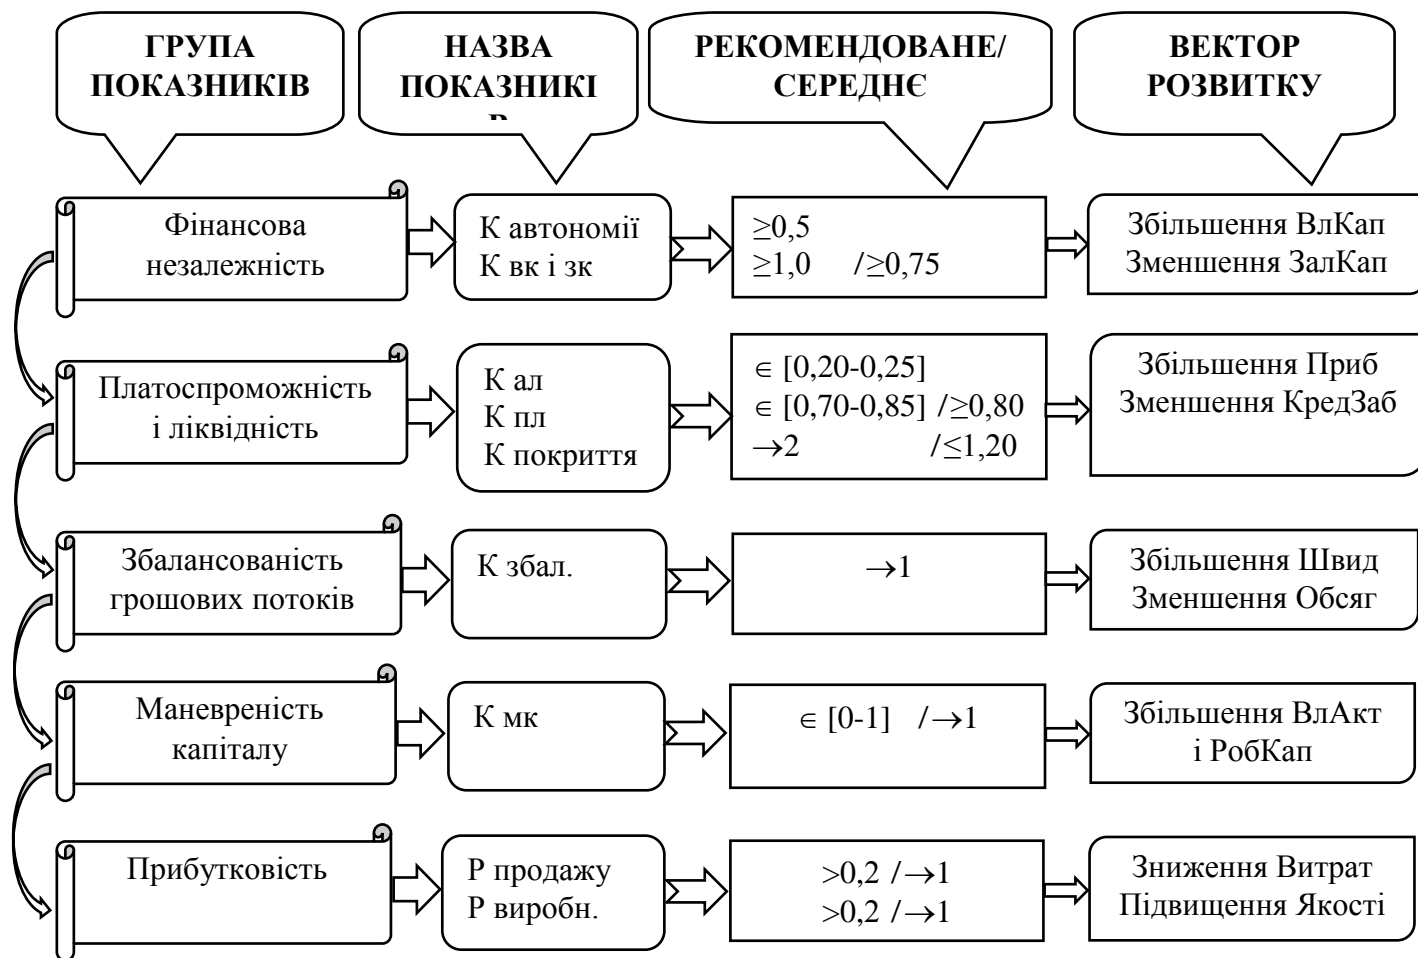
ГРУПА ПОКАЗНИКІВ

НАЗВА ПОКАЗНИКІ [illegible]

РЕКОМЕНДОВАНЕ/ СЕРЕДНЄ

ВЕКТОР РОЗВИТКУ

Фінансова незалежність

К автономії
К вк і зк

$\geq 0,5$
$\geq 1,0$ / $\geq 0,75$

Збільшення ВлКап
Зменшення ЗалКап

Платоспроможність і ліквідність

К ал
К пл
К покриття

$\in$ [0,20-0,25]
$\in$ [0,70-0,85] / $\geq 0,80$
$\rightarrow 2$ / $\leq 1,20$

Збільшення Приб
Зменшення КредЗаб

Збалансованість грошових потоків

К збал.

$\rightarrow 1$

Збільшення Швид
Зменшення Обсяг

Маневреність капіталу

К мк

$\in$ [0-1] / $\rightarrow 1$

Збільшення ВлАкт і РобКап

Прибутковість

Р продажу
Р виробн.

$>0,2$ / $\rightarrow 1$
$>0,2$ / $\rightarrow 1$

Зниження Витрат
Підвищення Якості